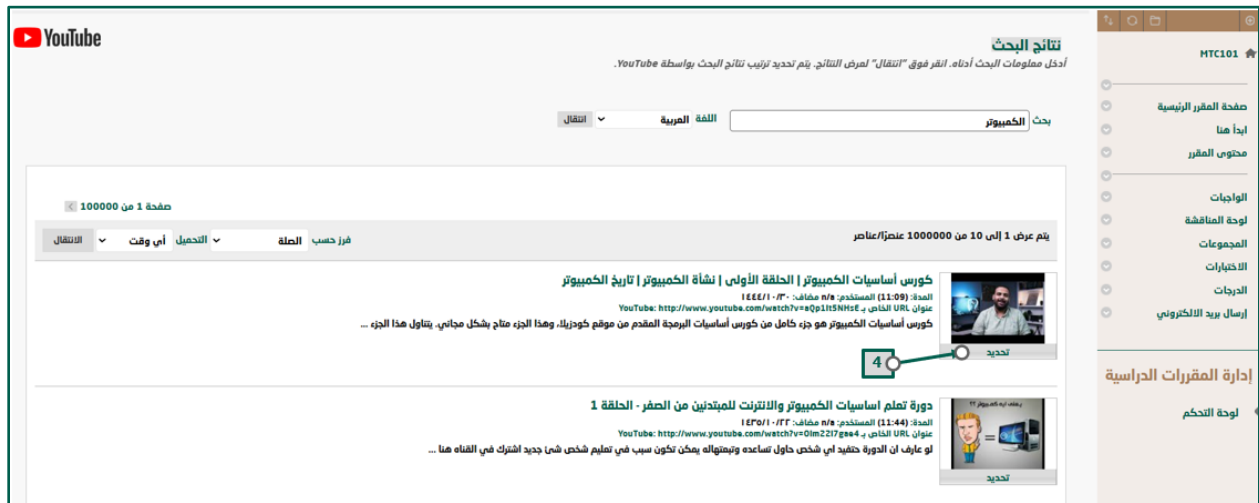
YouTube

نتائج البحث
أدخل معلومات البحث أدناه. انقر فوق "انتقال" لعرض النتائج. يتم تحديد ترتيب نتائج البحث بواسطة YouTube.

بحث الكمبيوتر اللغة العربية انتقال

صفحة 1 من 100000

يتم عرض 1 إلى 10 من 1000000 عنصرًا/عناصر
فرز حسب الصلة التحميل أي وقت الانتقال

كورس أساسيات الكمبيوتر | الحلقة الأولى | نشأة الكمبيوتر | تاريخ الكمبيوتر
المدة: (11:09) المستخدم: n/a مضاف: ١٤٤٤/١/٣٠
عنوان URL الخاص بـ YouTube: http://www.youtube.com/watch?v=aQp1lt5NHsE
كورس أساسيات الكمبيوتر هو جزء كامل من كورس أساسيات البرمجة المقدم من موقع كودزيلا، وهذا الجزء متاح بشكل مجاني. يتناول هذا الجزء ...
تحديد
4

دورة تعلم اساسيات الكمبيوتر والانترنت للمبتدئين من الصفر - الحلقة 1
المدة: (11:44) المستخدم: n/a مضاف: ١٤٣٥/١/٢٢
عنوان URL الخاص بـ YouTube: http://www.youtube.com/watch?v=0lm22I7gee4
لو عارف ان الدورة حتفيد اي شخص حاول تساعده وتبعتهاله يمكن تكون سبب في تعليم شخص شئ جديد اشترك في القناه هنا ...
تحديد

MTC101
صفحة المقرر الرئيسية
ابدأ هنا
محتوى المقرر
الواجبات
لوحة المناقشة
المجموعات
الاختبارات
الدرجات
إرسال بريد الالكتروني
إدارة المقررات الدراسية
لوحة التحكم